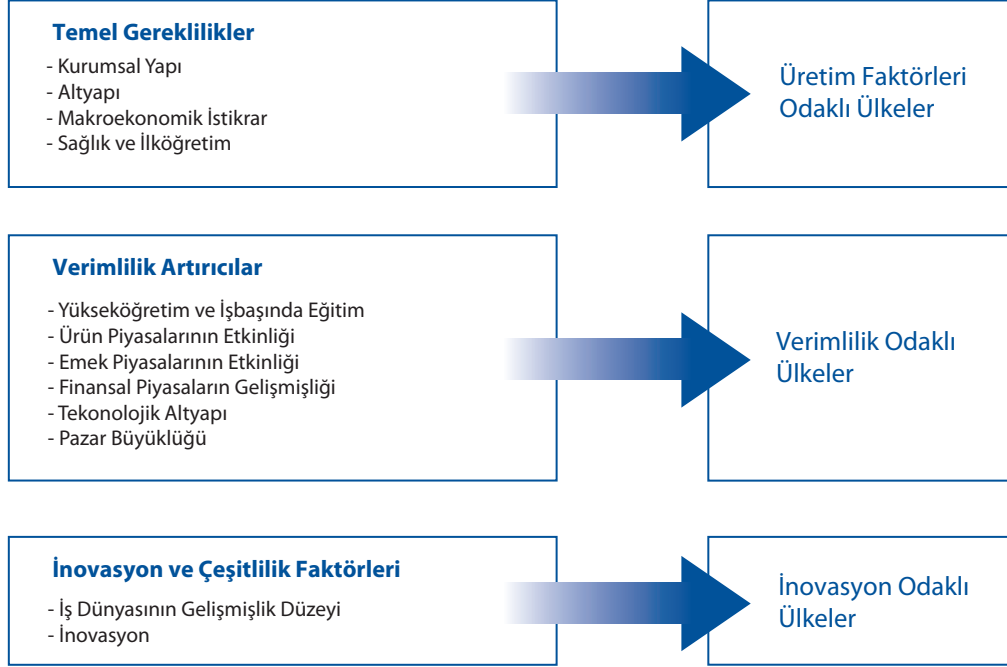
Temel Gereklilikler
- Kurumsal Yapı
- Altyapı
- Makroekonomik İstikrar
- Sağlık ve İlköğretim

Üretim Faktörleri Odaklı Ülkeler

Verimlilik Artırıcılar
- Yükseköğretim ve İşbaşında Eğitim
- Ürün Piyasalarının Etkinliği
- Emek Piyasalarının Etkinliği
- Finansal Piyasaların Gelişmişliği
- Tekonolojik Altyapı
- Pazar Büyüklüğü

Verimlilik Odaklı Ülkeler

İnovasyon ve Çeşitlilik Faktörleri
- İş Dünyasının Gelişmişlik Düzeyi
- İnovasyon

İnovasyon Odaklı Ülkeler